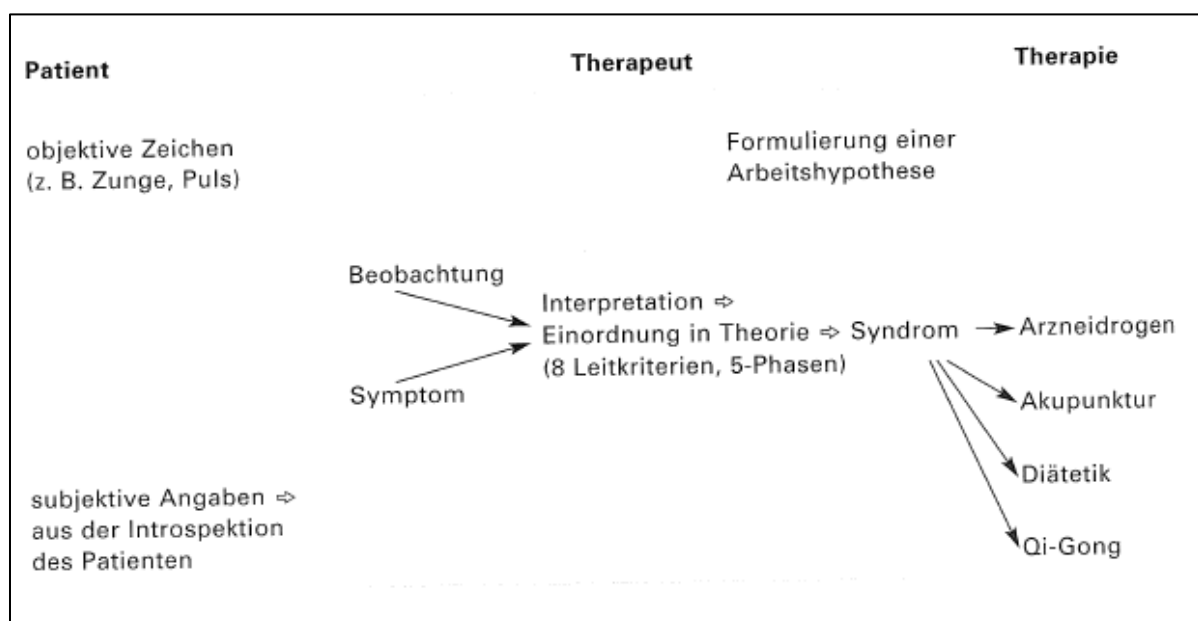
Patient

Therapeut

Therapie

objektive Zeichen (z. B. Zunge, Puls)

Formulierung einer Arbeitshypothese

Beobachtung

Interpretation ⇨
Einordnung in Theorie ⇨ Syndrom
(8 Leitkriterien, 5-Phasen)

Arzneidrogen

Symptom

Akupunktur

Diätetik

subjektive Angaben ⇨ aus der Introspektion des Patienten

Qi-Gong